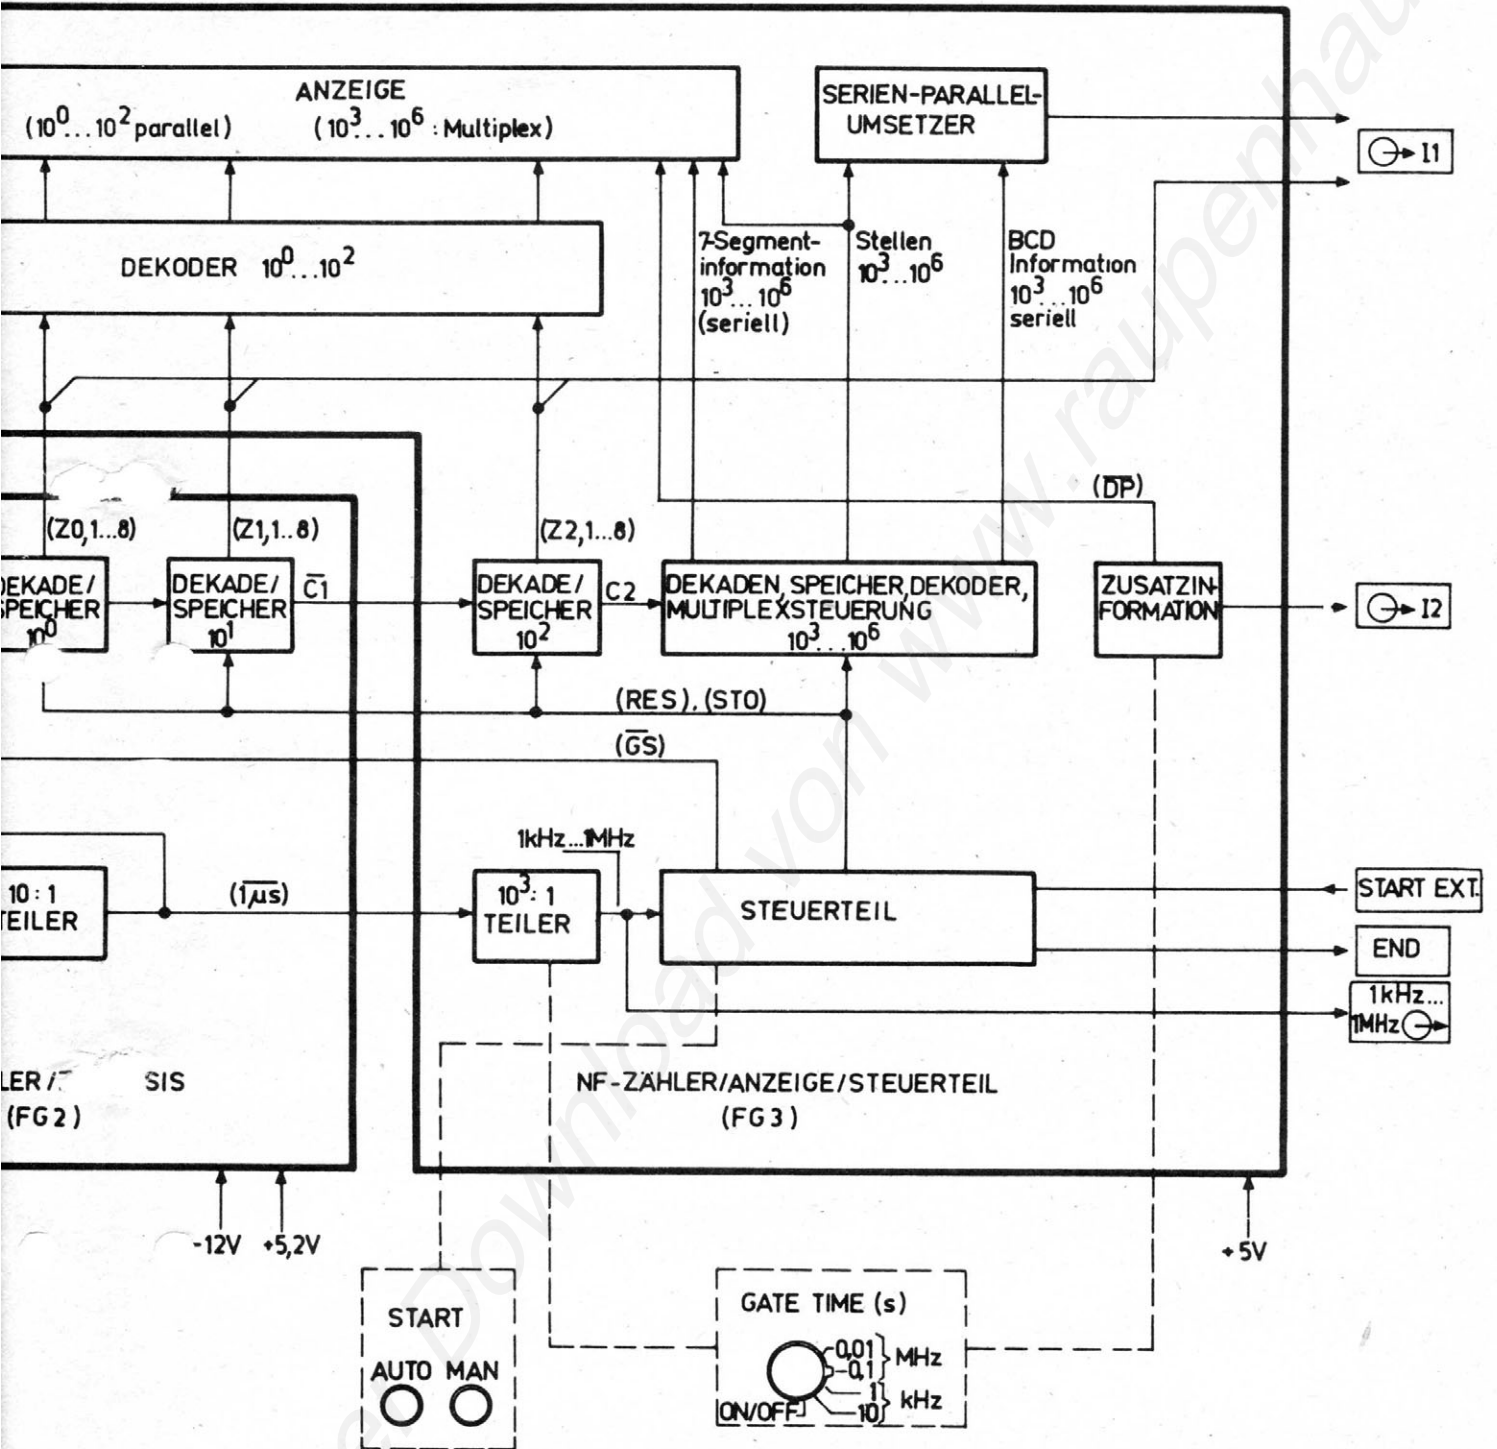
ANZEIGE
($10^0 \ldots 10^2$ parallel) ($10^3 \ldots 10^6$ : Multiplex)

SERIEN-PARALLEL-UMSETZER

I1

DEKODER $10^0 \ldots 10^2$

7-Segment-information $10^3 \ldots 10^6$ (seriell)

Stellen $10^3 \ldots 10^6$

BCD Information $10^3 \ldots 10^6$ seriell

($\overline{DP}$)

(Z0,1...8)

(Z1,1..8)

(Z2,1...8)

DEKADE/ SPEICHER $10^0$

DEKADE/ SPEICHER $10^1$

$\overline{C1}$

DEKADE/ SPEICHER $10^2$

C2

DEKADEN, SPEICHER, DEKODER, MULTIPLEXSTEUERUNG $10^3 \ldots 10^6$

ZUSATZINFORMATION

I2

(RES), (STO)

($\overline{GS}$)

1kHz...1MHz

10 : 1 TEILER

($1\overline{\mu s}$)

$10^3$: 1 TEILER

STEUERTEIL

START EXT.

END

1kHz... 1MHz

LER / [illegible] SIS (FG2)

NF-ZÄHLER/ANZEIGE/STEUERTEIL (FG3)

-12V +5,2V

+5V

START

AUTO MAN

GATE TIME (s)

0,01 0,1 } MHz

1 10 } kHz

ON/OFF

www.raupenhaus Download von www.raupenhaus